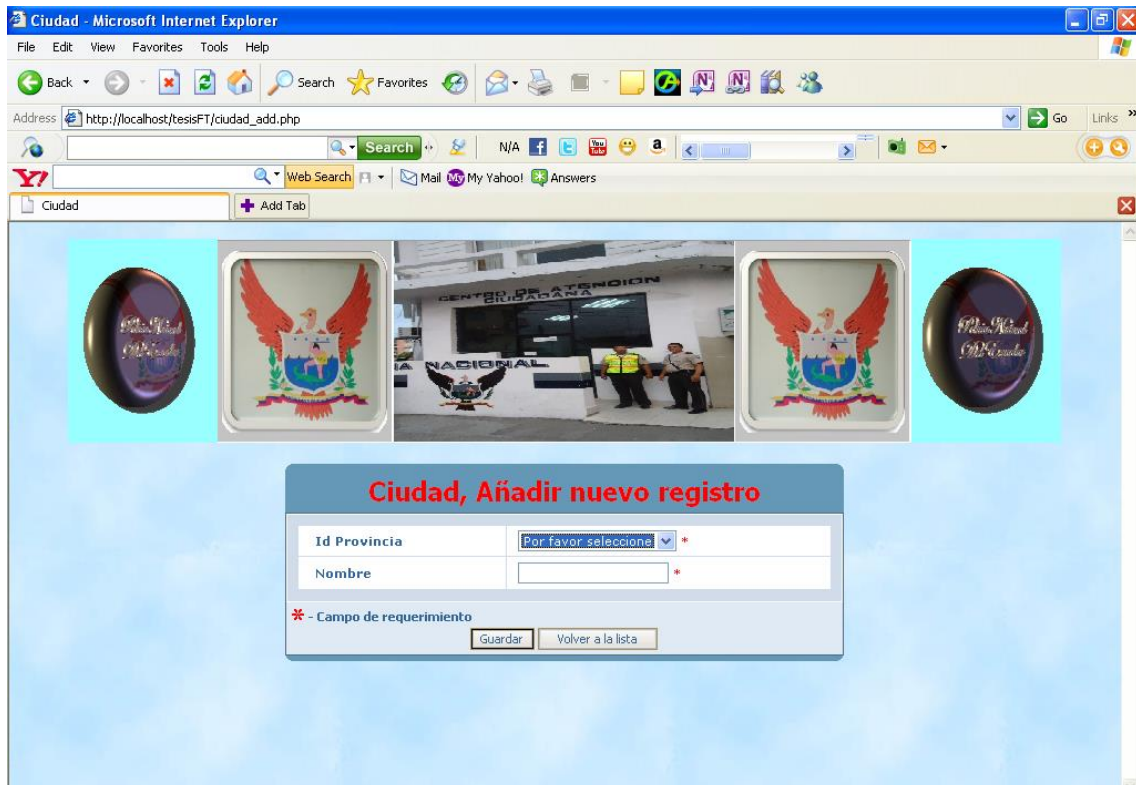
Ciudad - Microsoft Internet Explorer

File Edit View Favorites Tools Help

Back Search Favorites

Address http://localhost/tesisFT/ciudad_add.php Go Links

Search N/A

Web Search Mail My Yahoo! Answers

Ciudad Add Tab

CENTRO DE ATENCION CIUDADANA

IA NACIONAL

Ciudad, Añadir nuevo registro

| Id Provincia | Por favor seleccione * |
|---|---|
| Nombre | * |

* - Campo de requerimiento

Guardar Volver a la lista